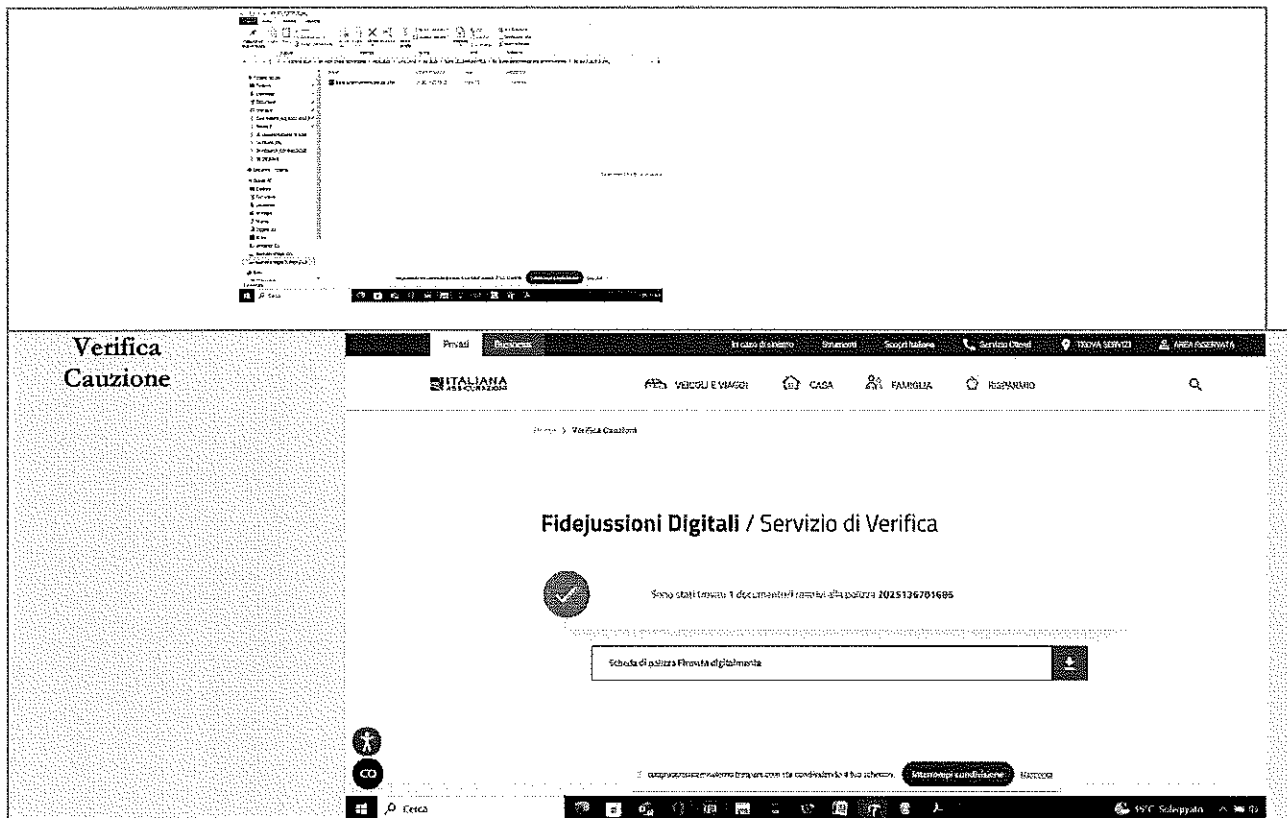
Verifica Cauzione

Privati Business In caso di sinistro Strumenti Scopri Italiana Servizio Clienti TROVA SERVIZI AREA RISERVATA

ITALIANA ASSICURAZIONI VEICOLI E VIAGGI CASA FAMIGLIA RISPARMIO

Home > Verifica Cauzioni

Fidejussioni Digitali / Servizio di Verifica

Sono stati trovati 1 documento/i relativi alla polizza 2025136781685

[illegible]

Scheda di polizza Firmata digitalmente

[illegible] Interrompi condivisione Nascondi

Cerca

35°C Soleggiato

Cerca